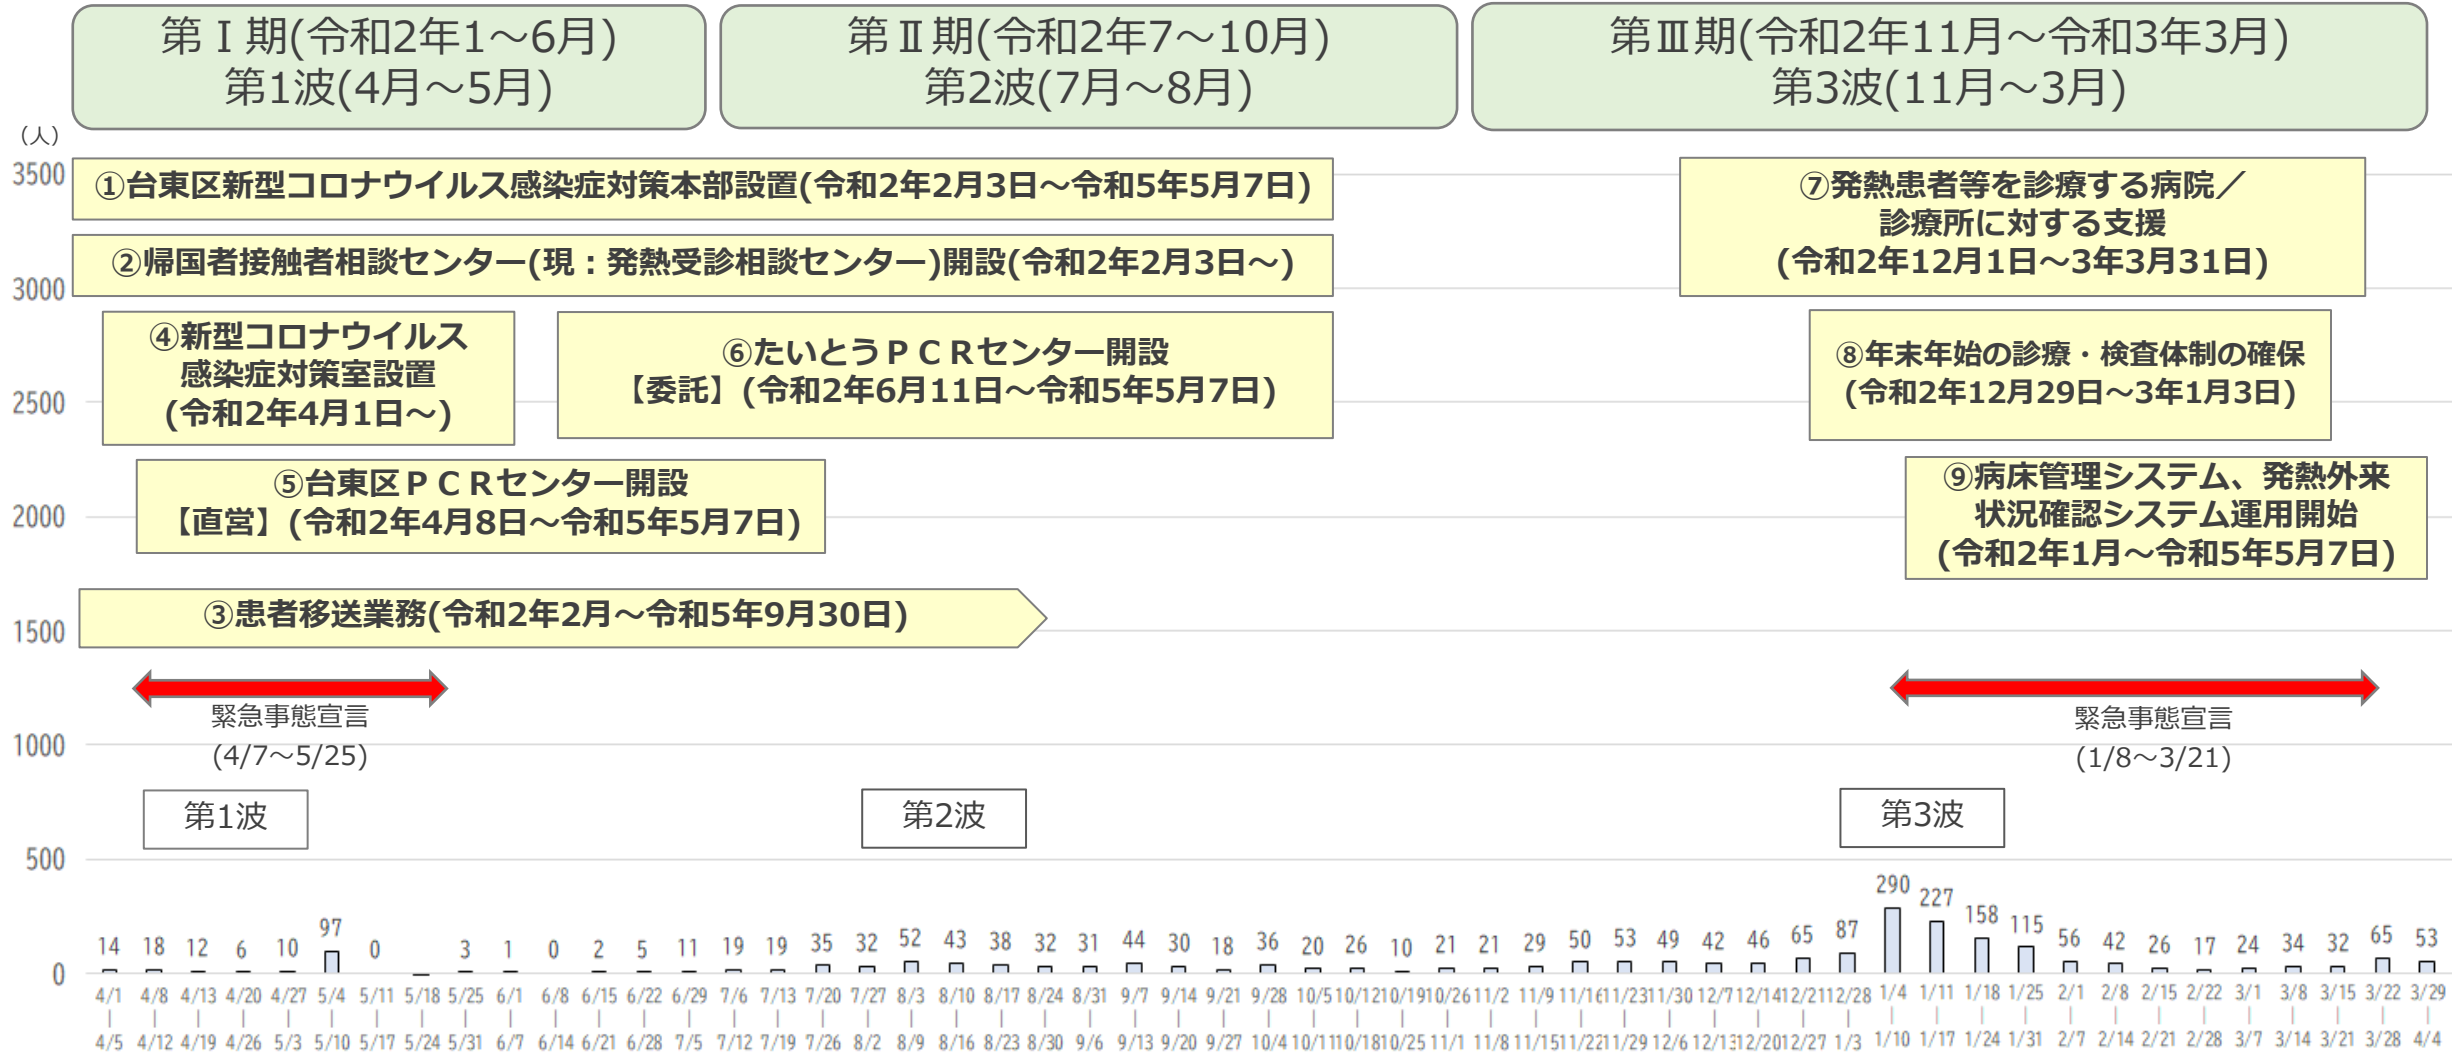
第Ⅰ期(令和2年1～6月)
第1波(4月～5月)

第Ⅱ期(令和2年7～10月)
第2波(7月～8月)

第Ⅲ期(令和2年11月～令和3年3月)
第3波(11月～3月)

(人)
3500
3000
2500
2000
1500
1000
500
0

①台東区新型コロナウイルス感染症対策本部設置(令和2年2月3日～令和5年5月7日)

②帰国者接触者相談センター(現：発熱受診相談センター)開設(令和2年2月3日～)

④新型コロナウイルス感染症対策室設置(令和2年4月1日～)

⑥たいとうＰＣＲセンター開設【委託】(令和2年6月11日～令和5年5月7日)

⑤台東区ＰＣＲセンター開設【直営】(令和2年4月8日～令和5年5月7日)

③患者移送業務(令和2年2月～令和5年9月30日)

⑦発熱患者等を診療する病院／診療所に対する支援(令和2年12月1日～3年3月31日)

⑧年末年始の診療・検査体制の確保(令和2年12月29日～3年1月3日)

⑨病床管理システム、発熱外来状況確認システム運用開始(令和2年1月～令和5年5月7日)

緊急事態宣言
(4/7～5/25)

緊急事態宣言
(1/8～3/21)

第1波

第2波

第3波

14 18 12 6 10 97 0 3 1 0 2 5 11 19 19 35 32 52 43 38 32 31 44 30 18 36 20 26 10 21 21 29 50 53 49 42 46 65 87 290 227 158 115 56 42 26 17 24 34 32 65 53

4/1 | 4/5
4/8 | 4/12
4/13 | 4/19
4/20 | 4/26
4/27 | 5/3
5/4 | 5/10
5/11 | 5/17
5/18 | 5/24
5/25 | 5/31
6/1 | 6/7
6/8 | 6/14
6/15 | 6/21
6/22 | 6/28
6/29 | 7/5
7/6 | 7/12
7/13 | 7/19
7/20 | 7/26
7/27 | 8/2
8/3 | 8/9
8/10 | 8/16
8/17 | 8/23
8/24 | 8/30
8/31 | 9/6
9/7 | 9/13
9/14 | 9/20
9/21 | 9/27
9/28 | 10/4
10/5 | 10/11
10/12 | 10/18
10/19 | 10/25
10/26 | 11/1
11/2 | 11/8
11/9 | 11/15
11/16 | 11/22
11/23 | 11/29
11/30 | 12/6
12/7 | 12/13
12/14 | 12/20
12/21 | 12/27
12/28 | 1/3
1/4 | 1/10
1/11 | 1/17
1/18 | 1/24
1/25 | 1/31
2/1 | 2/7
2/8 | 2/14
2/15 | 2/21
2/22 | 2/28
3/1 | 3/7
3/8 | 3/14
3/15 | 3/21
3/22 | 3/28
3/29 | 4/4